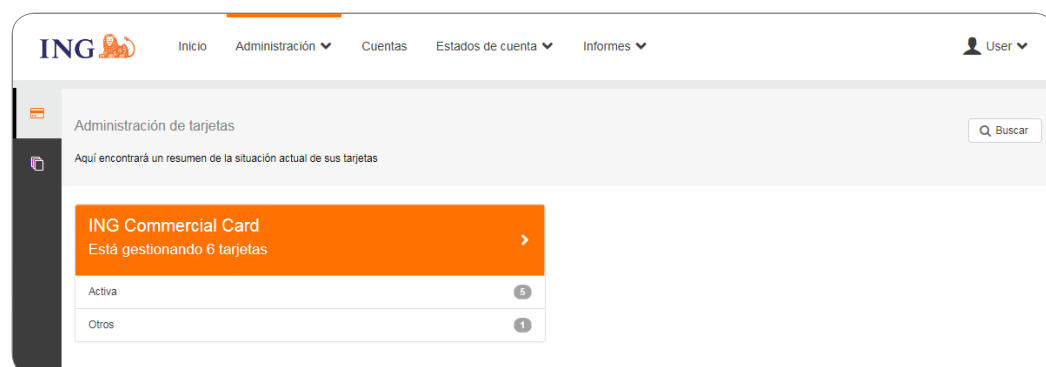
ING

Inicio Administración Cuentas Estados de cuenta Informes

User

Administración de tarjetas

Buscar

Aquí encontrará un resumen de la situación actual de sus tarjetas

ING Commercial Card
Está gestionando 6 tarjetas

Activa 5

Otros 1